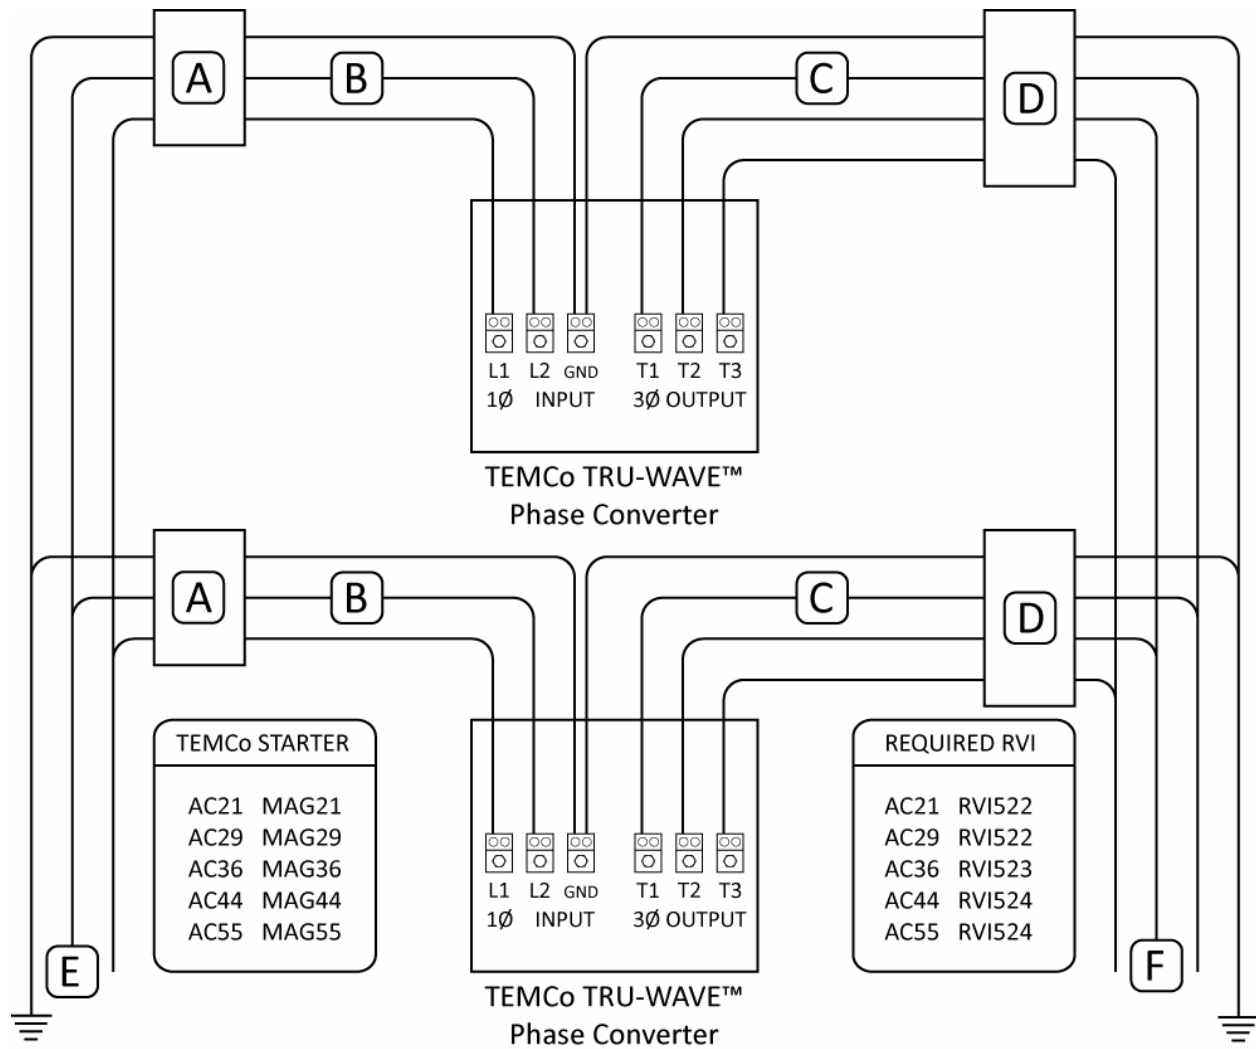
A B C D

L1 L2 GND T1 T2 T3
1Ø INPUT 3Ø OUTPUT

TEMCo TRU-WAVE™ Phase Converter

A B C D

TEMCo STARTER

| | |
|---|---|
| AC21 | MAG21 |
| AC29 | MAG29 |
| AC36 | MAG36 |
| AC44 | MAG44 |
| AC55 | MAG55 |

L1 L2 GND T1 T2 T3
1Ø INPUT 3Ø OUTPUT

REQUIRED RVI

| | |
|---|---|
| AC21 | RVI522 |
| AC29 | RVI522 |
| AC36 | RVI523 |
| AC44 | RVI524 |
| AC55 | RVI524 |

E F

TEMCo TRU-WAVE™ Phase Converter